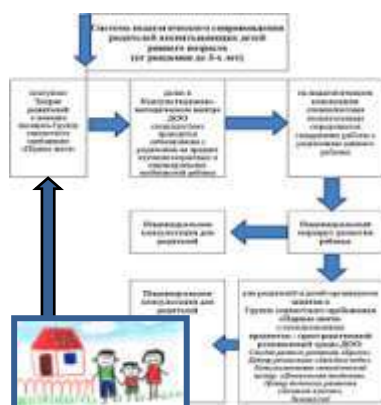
Система педагогического сопровождения родителей воспитывающих детей раннего возраста (от рождения до 3-х лет)

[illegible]

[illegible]

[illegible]

Индивидуальное консультирование для родителей

Индивидуальный маршрут развития ребенка

Индивидуальное консультирование для родителей

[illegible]